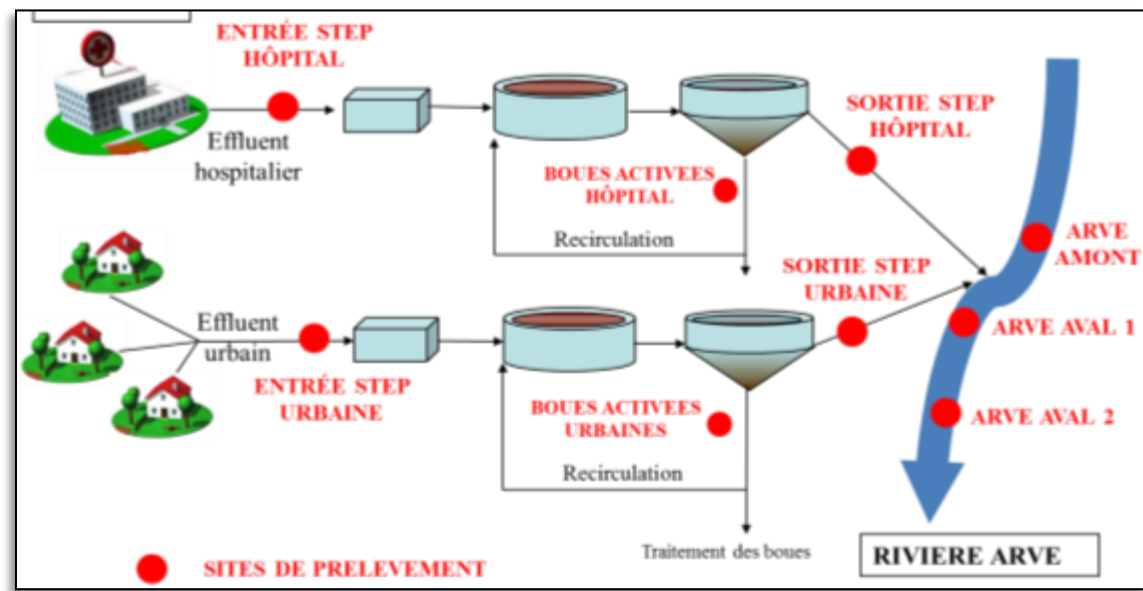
ENTRÉE STEP HÔPITAL

Effluent hospitalier

SORTIE STEP HÔPITAL

BOUES ACTIVEES HÔPITAL

Recirculation

ARVE AMONT

SORTIE STEP URBAINE

Effluent urbain

ARVE AVAL 1

ENTRÉE STEP URBAINE

BOUES ACTIVEES URBAINES

ARVE AVAL 2

Recirculation

Traitement des boues

SITES DE PRELEVEMENT

RIVIERE ARVE